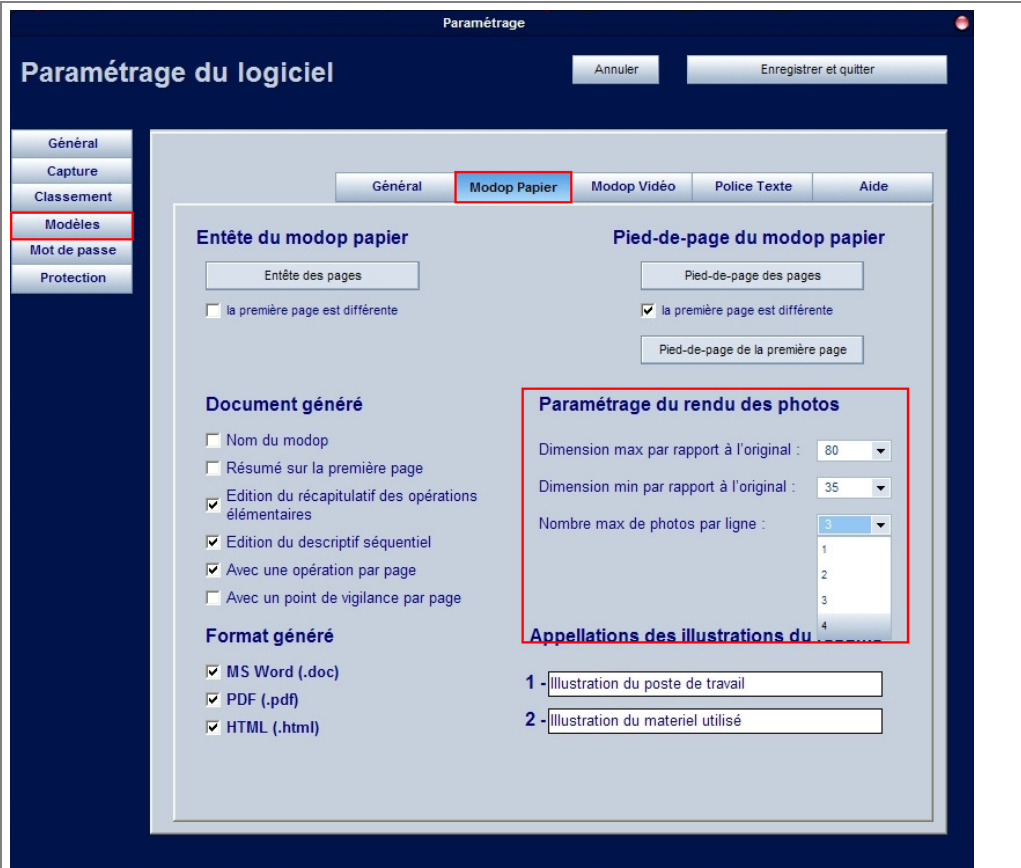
Paramétrage

Paramétrage du logiciel

Annuler

Enregistrer et quitter

Général
Capture
Classement
Modèles
Mot de passe
Protection

Général | Modop Papier | Modop Vidéo | Police Texte | Aide

Entête du modop papier

Entête des pages

la première page est différente

Pied-de-page du modop papier

Pied-de-page des pages

la première page est différente

Pied-de-page de la première page

Document généré

Nom du modop

Résumé sur la première page

Edition du récapitulatif des opérations élémentaires

Edition du descriptif séquentiel

Avec une opération par page

Avec un point de vigilance par page

Paramétrage du rendu des photos

Dimension max par rapport à l'original : 80

Dimension min par rapport à l'original : 35

Nombre max de photos par ligne : 3

1
2
3
4

Format généré

MS Word (.doc)

PDF (.pdf)

HTML (.html)

Appellations des illustrations du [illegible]

1 - Illustration du poste de travail

2 - Illustration du materiel utilisé